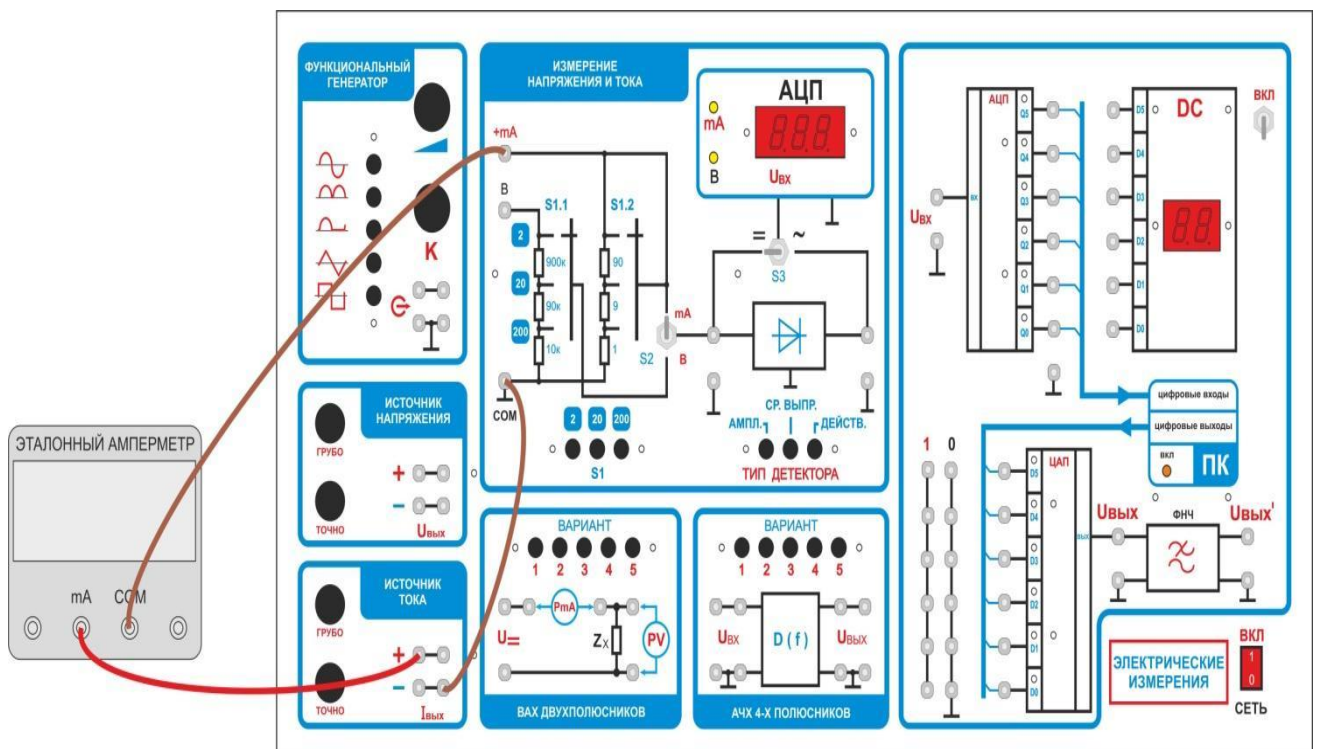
ЭТАЛОННЫЙ АМПЕРМЕТР

mA COM

ФУНКЦИОНАЛЬНЫЙ ГЕНЕРАТОР

K

ИСТОЧНИК НАПРЯЖЕНИЯ

ГРУБО

ТОЧНО

+

–

Uвых

ИСТОЧНИК ТОКА

ГРУБО

ТОЧНО

+

–

Iвых

ИЗМЕРЕНИЕ НАПРЯЖЕНИЯ И ТОКА

+mA

B

S1.1

S1.2

2

20

200

900к

90к

10к

90

9

1

COM

S2

mA

B

2 20 200

S1

АЦП

mA

B

888

Uвх

=

~

S3

СР. ВЫПР.

АМПЛ.

ДЕЙСТВ.

ТИП ДЕТЕКТОРА

ВАРИАНТ

1 2 3 4 5

U=

PmA

Zx

PV

ВАХ ДВУХПОЛЮСНИКОВ

ВАРИАНТ

1 2 3 4 5

Uвх

D ( f )

Uвых

АЧХ 4-Х ПОЛЮСНИКОВ

АЦП

Q5

Q4

Q3

Q2

Q1

Q0

вх

Uвх

DC

D5

D4

D3

D2

D1

D0

88

ВКЛ

цифровые входы

цифровые выходы

вкл

ПК

1 0

ЦАП

D5

D4

D3

D2

D1

D0

вых

Uвых

ФНЧ

Uвых'

ЭЛЕКТРИЧЕСКИЕ ИЗМЕРЕНИЯ

ВКЛ

1

0

СЕТЬ